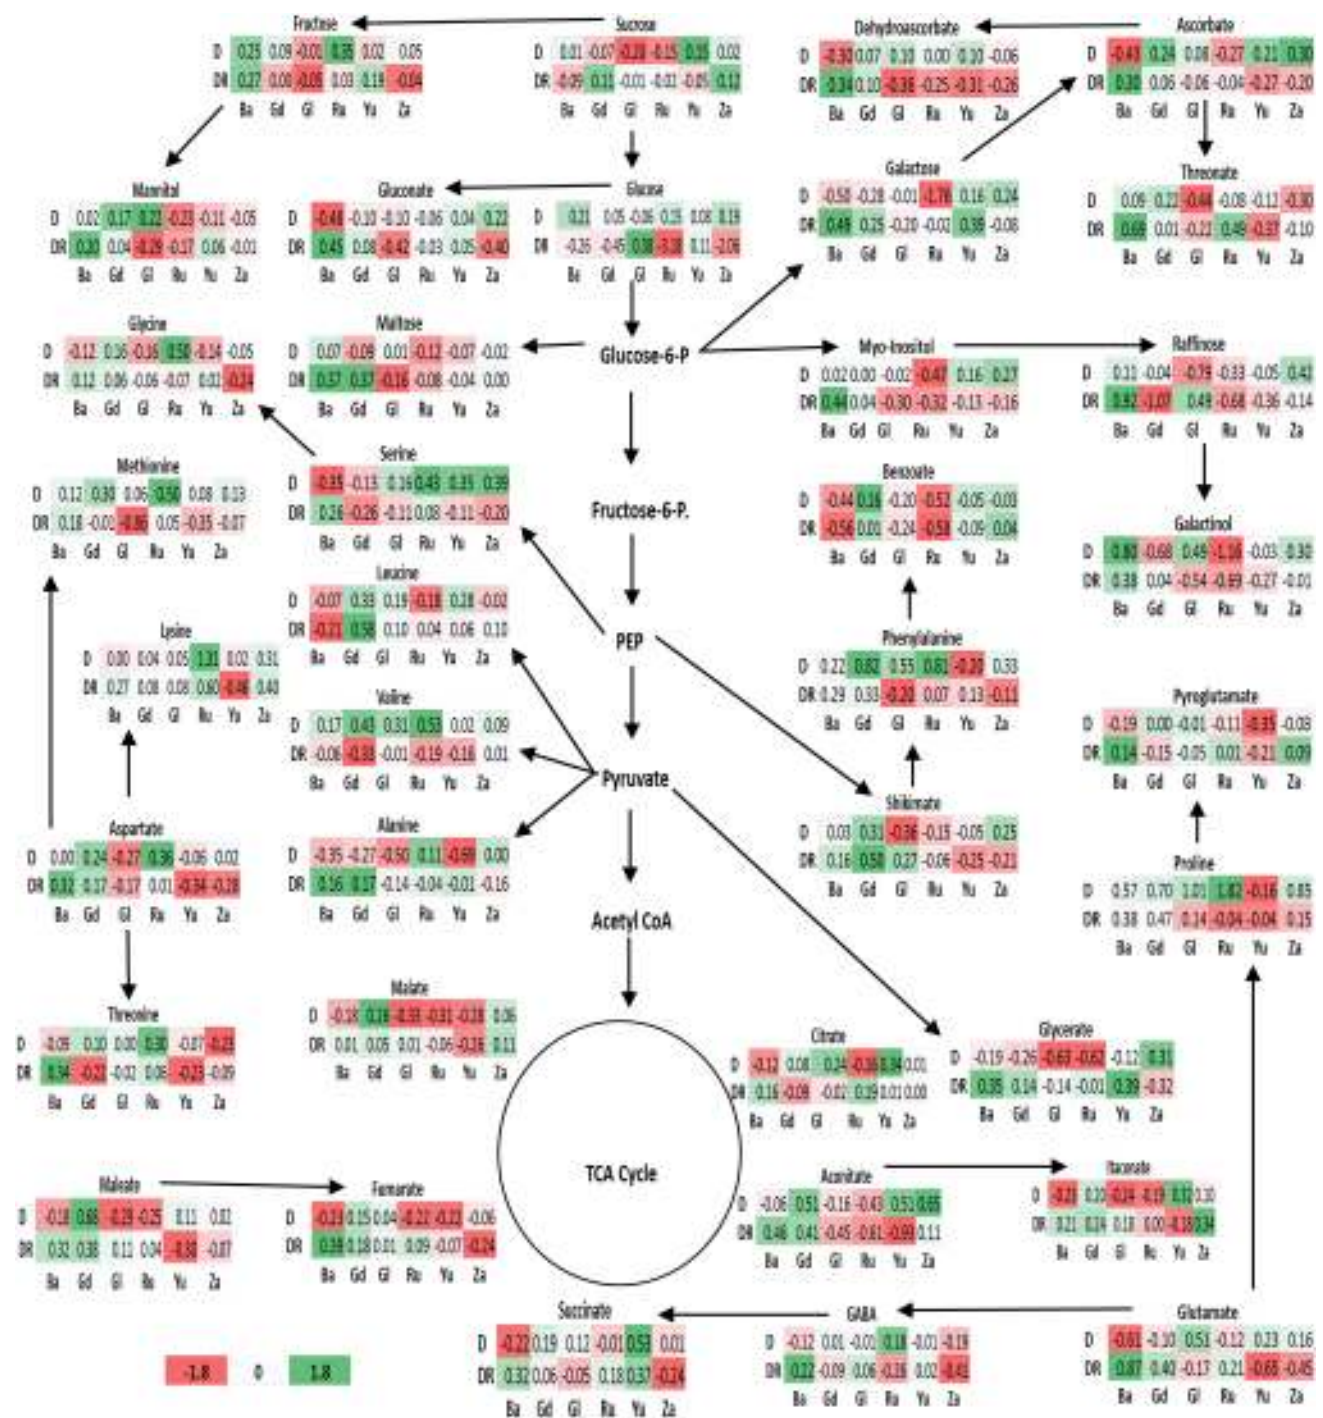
Fructose

| | | | | | | |
|---|---|---|---|---|---|---|
| D | 0.25 | 0.09 | -0.01 | 0.35 | 0.02 | 0.05 |
| DR | 0.27 | 0.00 | -0.05 | 0.03 | 0.19 | -0.04 |
| | Ba | Gd | Gl | Ru | Yu | Za |

Sucrose

| | | | | | | |
|---|---|---|---|---|---|---|
| D | 0.01 | -0.07 | -0.20 | -0.15 | 0.15 | 0.02 |
| DR | -0.09 | 0.11 | -0.01 | -0.02 | -0.05 | 0.12 |
| | Ba | Gd | Gl | Ru | Yu | Za |

Dehydroascorbate

| | | | | | | |
|---|---|---|---|---|---|---|
| D | -0.30 | 0.07 | 0.10 | 0.00 | 0.10 | -0.06 |
| DR | 0.34 | 0.10 | -0.38 | -0.25 | -0.31 | -0.26 |
| | Ba | Gd | Gl | Ru | Yu | Za |

Ascorbate

| | | | | | | |
|---|---|---|---|---|---|---|
| D | -0.43 | 0.24 | 0.08 | -0.27 | 0.21 | 0.30 |
| DR | 0.30 | 0.06 | -0.06 | -0.04 | -0.27 | -0.20 |
| | Ba | Gd | Gl | Ru | Yu | Za |

Threonate

| | | | | | | |
|---|---|---|---|---|---|---|
| D | 0.09 | 0.22 | -0.44 | -0.08 | -0.12 | -0.30 |
| DR | 0.69 | 0.01 | -0.22 | 0.48 | -0.37 | -0.10 |
| | Ba | Gd | Gl | Ru | Yu | Za |

Mannitol

| | | | | | | |
|---|---|---|---|---|---|---|
| D | 0.02 | 0.17 | 0.22 | -0.23 | -0.11 | -0.05 |
| DR | 0.30 | 0.04 | -0.29 | -0.17 | 0.06 | -0.01 |
| | Ba | Gd | Gl | Ru | Yu | Za |

Gluconate

| | | | | | | |
|---|---|---|---|---|---|---|
| D | -0.48 | -0.10 | -0.10 | -0.06 | 0.04 | 0.22 |
| DR | 0.45 | 0.08 | -0.42 | -0.03 | 0.05 | -0.40 |
| | Ba | Gd | Gl | Ru | Yu | Za |

Glucose

| | | | | | | |
|---|---|---|---|---|---|---|
| D | 0.21 | 0.05 | -0.06 | 0.15 | 0.08 | 0.19 |
| DR | -0.26 | -0.45 | 0.38 | -3.18 | 0.11 | -2.06 |
| | Ba | Gd | Gl | Ru | Yu | Za |

Galactose

| | | | | | | |
|---|---|---|---|---|---|---|
| D | -0.50 | -0.28 | -0.01 | -1.78 | 0.16 | 0.24 |
| DR | 0.49 | 0.25 | -0.20 | -0.02 | 0.38 | -0.08 |
| | Ba | Gd | Gl | Ru | Yu | Za |

Glycine

| | | | | | | |
|---|---|---|---|---|---|---|
| D | -0.12 | 0.16 | -0.16 | 0.50 | -0.14 | -0.05 |
| DR | 0.12 | 0.06 | -0.06 | -0.07 | 0.02 | -0.24 |
| | Ba | Gd | Gl | Ru | Yu | Za |

Maltose

| | | | | | | |
|---|---|---|---|---|---|---|
| D | 0.07 | -0.09 | 0.01 | -0.12 | -0.07 | -0.02 |
| DR | 0.37 | 0.37 | -0.16 | 0.08 | -0.04 | 0.00 |
| | Ba | Gd | Gl | Ru | Yu | Za |

Glucose-6-P

Myo-Inositol

| | | | | | | |
|---|---|---|---|---|---|---|
| D | 0.02 | 0.00 | -0.02 | -0.47 | 0.16 | 0.27 |
| DR | 0.44 | 0.04 | -0.30 | -0.32 | -0.13 | -0.16 |
| | Ba | Gd | Gl | Ru | Yu | Za |

Raffinose

| | | | | | | |
|---|---|---|---|---|---|---|
| D | 0.11 | -0.04 | -0.79 | -0.33 | -0.05 | 0.41 |
| DR | 0.82 | -1.07 | 0.49 | -0.68 | -0.36 | -0.14 |
| | Ba | Gd | Gl | Ru | Yu | Za |

Methionine

| | | | | | | |
|---|---|---|---|---|---|---|
| D | 0.12 | 0.30 | 0.06 | 0.50 | 0.08 | 0.13 |
| DR | 0.18 | -0.01 | -0.86 | 0.05 | -0.15 | -0.07 |
| | Ba | Gd | Gl | Ru | Yu | Za |

Serine

| | | | | | | |
|---|---|---|---|---|---|---|
| D | -0.35 | -0.13 | 0.16 | 0.43 | 0.35 | 0.39 |
| DR | 0.26 | -0.26 | -0.11 | 0.08 | -0.11 | -0.20 |
| | Ba | Gd | Gl | Ru | Yu | Za |

Fructose-6-P.

Benzoate

| | | | | | | |
|---|---|---|---|---|---|---|
| D | -0.44 | 0.16 | -0.20 | -0.52 | -0.05 | -0.03 |
| DR | -0.56 | 0.01 | -0.24 | -0.58 | -0.09 | 0.04 |
| | Ba | Gd | Gl | Ru | Yu | Za |

Galactinol

| | | | | | | |
|---|---|---|---|---|---|---|
| D | 0.80 | -0.68 | 0.48 | -1.16 | -0.03 | 0.30 |
| DR | 0.38 | 0.04 | -0.54 | -0.69 | -0.27 | -0.01 |
| | Ba | Gd | Gl | Ru | Yu | Za |

Leucine

| | | | | | | |
|---|---|---|---|---|---|---|
| D | -0.07 | 0.33 | 0.19 | -0.18 | 0.28 | -0.02 |
| DR | -0.21 | 0.58 | 0.10 | 0.04 | 0.06 | 0.10 |
| | Ba | Gd | Gl | Ru | Yu | Za |

Lysine

| | | | | | | |
|---|---|---|---|---|---|---|
| D | 0.00 | 0.04 | 0.05 | 1.31 | 0.02 | 0.31 |
| DR | 0.27 | 0.08 | 0.08 | 0.60 | -0.48 | 0.40 |
| | Ba | Gd | Gl | Ru | Yu | Za |

PEP

Phenylalanine

| | | | | | | |
|---|---|---|---|---|---|---|
| D | 0.22 | 0.82 | 0.55 | 0.81 | -0.20 | 0.33 |
| DR | 0.29 | 0.33 | -0.20 | 0.07 | 0.13 | -0.11 |
| | Ba | Gd | Gl | Ru | Yu | Za |

Valine

| | | | | | | |
|---|---|---|---|---|---|---|
| D | 0.17 | 0.43 | 0.31 | 0.53 | 0.02 | 0.09 |
| DR | -0.06 | -0.33 | -0.01 | -0.19 | -0.16 | 0.01 |
| | Ba | Gd | Gl | Ru | Yu | Za |

Pyroglutamate

| | | | | | | |
|---|---|---|---|---|---|---|
| D | -0.19 | 0.00 | -0.01 | -0.11 | -0.35 | -0.03 |
| DR | 0.14 | -0.15 | -0.05 | 0.01 | -0.21 | 0.09 |
| | Ba | Gd | Gl | Ru | Yu | Za |

Pyruvate

Shikimate

| | | | | | | |
|---|---|---|---|---|---|---|
| D | 0.03 | 0.31 | -0.36 | -0.15 | -0.05 | 0.25 |
| DR | 0.16 | 0.50 | 0.27 | -0.06 | -0.25 | -0.21 |
| | Ba | Gd | Gl | Ru | Yu | Za |

Aspartate

| | | | | | | |
|---|---|---|---|---|---|---|
| D | 0.00 | 0.24 | -0.27 | 0.36 | -0.06 | 0.02 |
| DR | 0.32 | 0.17 | -0.17 | 0.01 | -0.34 | -0.28 |
| | Ba | Gd | Gl | Ru | Yu | Za |

Alanine

| | | | | | | |
|---|---|---|---|---|---|---|
| D | -0.35 | -0.27 | -0.50 | 0.11 | -0.69 | 0.00 |
| DR | 0.16 | 0.17 | -0.14 | -0.04 | -0.01 | -0.16 |
| | Ba | Gd | Gl | Ru | Yu | Za |

Proline

| | | | | | | |
|---|---|---|---|---|---|---|
| D | 0.57 | 0.70 | 1.01 | 1.82 | -0.16 | 0.85 |
| DR | 0.38 | 0.47 | -0.14 | -0.04 | -0.04 | 0.15 |
| | Ba | Gd | Gl | Ru | Yu | Za |

Acetyl CoA

Threonine

| | | | | | | |
|---|---|---|---|---|---|---|
| D | -0.09 | 0.10 | 0.00 | 0.30 | -0.07 | -0.23 |
| DR | 0.34 | -0.22 | -0.02 | 0.06 | -0.23 | -0.09 |
| | Ba | Gd | Gl | Ru | Yu | Za |

Malate

| | | | | | | |
|---|---|---|---|---|---|---|
| D | -0.18 | 0.18 | -0.33 | -0.31 | -0.23 | 0.06 |
| DR | 0.01 | 0.05 | 0.01 | -0.06 | -0.16 | 0.11 |
| | Ba | Gd | Gl | Ru | Yu | Za |

Citrate

| | | | | | | |
|---|---|---|---|---|---|---|
| D | -0.12 | 0.08 | | 0.24 | -0.16 | 0.34 0.01 |
| DR | 0.16 | -0.09 | -0.02 | 0.19 | 0.01 | 0.00 |
| | Ba | Gd | Gl | Ru | Yu | Za |

Glycerate

| | | | | | | |
|---|---|---|---|---|---|---|
| D | -0.19 | -0.26 | -0.63 | -0.62 | -0.12 | 0.31 |
| DR | 0.35 | 0.14 | -0.14 | -0.01 | 0.39 | -0.32 |
| | Ba | Gd | Gl | Ru | Yu | Za |

TCA Cycle

Malate

| | | | | | | |
|---|---|---|---|---|---|---|
| D | -0.18 | 0.66 | -0.29 | -0.25 | 0.11 | 0.02 |
| DR | 0.32 | 0.38 | 0.11 | 0.04 | -0.38 | -0.07 |
| | Ba | Gd | Gl | Ru | Yu | Za |

Fumarate

| | | | | | | |
|---|---|---|---|---|---|---|
| D | -0.19 | 0.15 | 0.04 | -0.22 | -0.22 | -0.06 |
| DR | 0.39 | 0.18 | 0.01 | 0.09 | -0.07 | -0.24 |
| | Ba | Gd | Gl | Ru | Yu | Za |

Aconitate

| | | | | | | |
|---|---|---|---|---|---|---|
| D | -0.06 | 0.51 | -0.16 | -0.43 | 0.51 | 0.65 |
| DR | 0.46 | 0.41 | -0.45 | -0.61 | -0.99 | 0.11 |
| | Ba | Gd | Gl | Ru | Yu | Za |

Itaconate

| | | | | | | |
|---|---|---|---|---|---|---|
| D | -0.23 | 0.10 | -0.24 | -0.19 | 0.32 | 0.10 |
| DR | 0.21 | 0.24 | 0.18 | 0.00 | -0.18 | 0.34 |
| | Ba | Gd | Gl | Ru | Yu | Za |

Succinate

| | | | | | | |
|---|---|---|---|---|---|---|
| D | -0.22 | 0.19 | 0.12 | -0.01 | 0.53 | 0.01 |
| DR | 0.32 | 0.06 | -0.05 | 0.18 | 0.37 | -0.24 |
| | Ba | Gd | Gl | Ru | Yu | Za |

GABA

| | | | | | | |
|---|---|---|---|---|---|---|
| D | -0.12 | 0.01 | -0.01 | 0.18 | -0.01 | -0.19 |
| DR | 0.22 | -0.09 | 0.06 | -0.16 | 0.02 | -0.41 |
| | Ba | Gd | Gl | Ru | Yu | Za |

Glutamate

| | | | | | | |
|---|---|---|---|---|---|---|
| D | -0.61 | -0.10 | 0.51 | -0.12 | 0.23 | 0.16 |
| DR | 0.87 | -0.40 | -0.17 | 0.21 | -0.68 | -0.45 |
| | Ba | Gd | Gl | Ru | Yu | Za |

-1.8 0 1.8